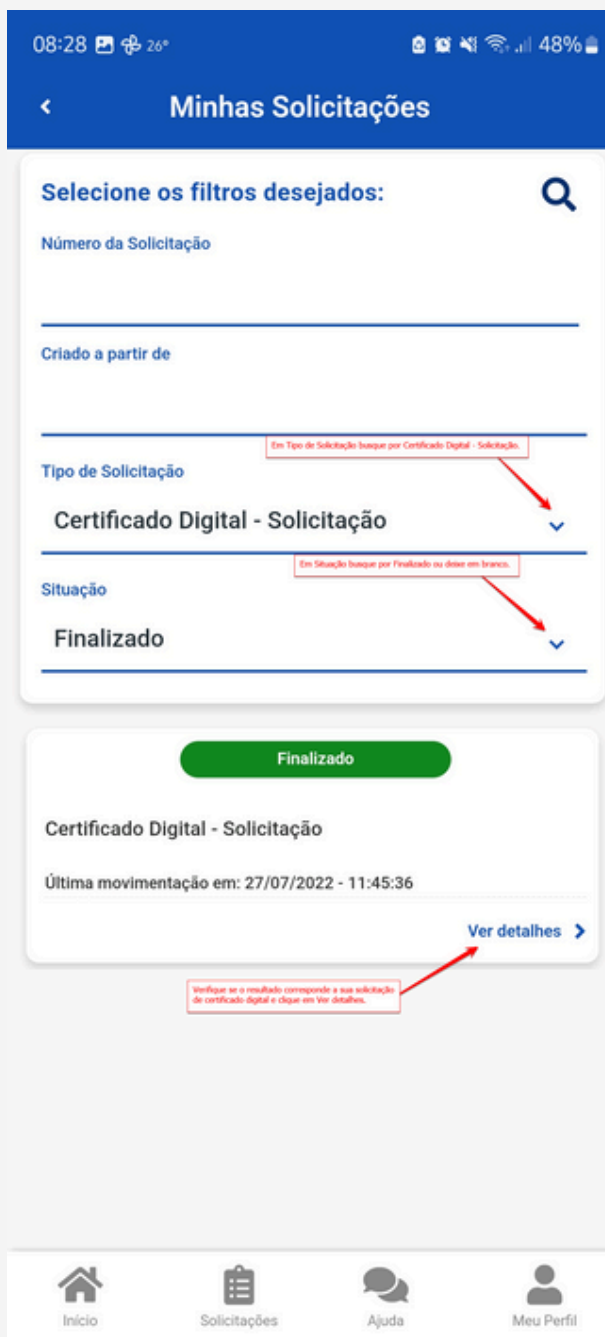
08:28 26° 48%

Minhas Solicitações

Selecione os filtros desejados:

Número da Solicitação

Criado a partir de

Em Tipo de Solicitação busque por Certificado Digital - Solicitação.

Tipo de Solicitação

Certificado Digital - Solicitação

Em Situação busque por Finalizado ou deixe em branco.

Situação

Finalizado

Finalizado

Certificado Digital - Solicitação

Última movimentação em: 27/07/2022 - 11:45:36

Ver detalhes

Verifique se o resultado corresponde a sua solicitação de certificado digital e clique em Ver detalhes.

Início

Solicitações

Ajuda

Meu Perfil